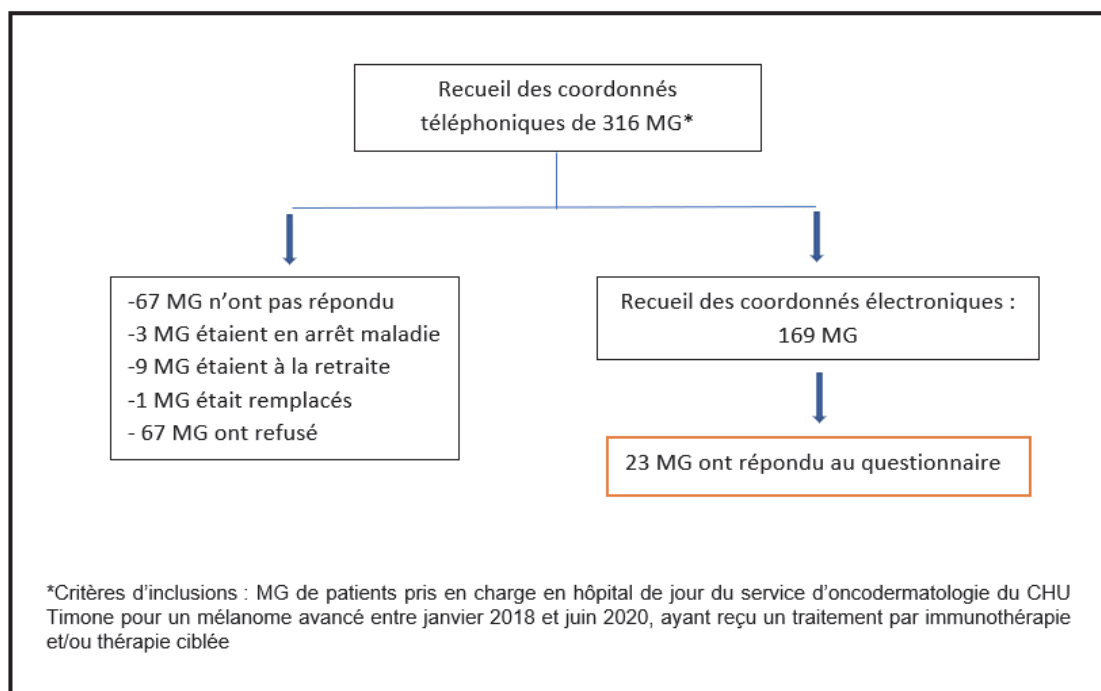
Recueil des coordonnés téléphoniques de 316 MG*

-67 MG n'ont pas répondu
-3 MG étaient en arrêt maladie
-9 MG étaient à la retraite
-1 MG était remplacés
- 67 MG ont refusé

Recueil des coordonnés électroniques : 169 MG

23 MG ont répondu au questionnaire

*Critères d'inclusions : MG de patients pris en charge en hôpital de jour du service d'oncodermatologie du CHU Timone pour un mélanome avancé entre janvier 2018 et juin 2020, ayant reçu un traitement par immunothérapie et/ou thérapie ciblée